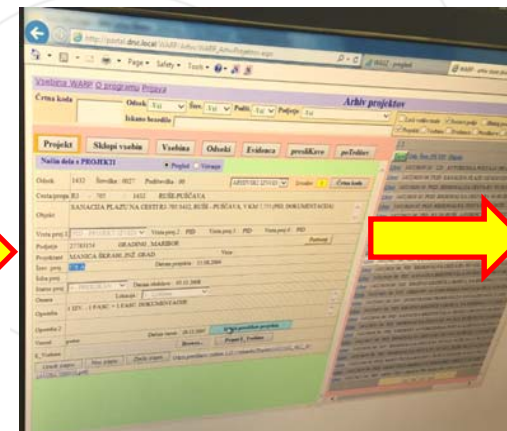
http://portal.drsc.local/WARP/Arhiv/WARP_ArhivProjektov.aspx
Page ▾ Safety ▾ Tools ▾
WARP - projekt
WARP - arhiv

Vsebina WARP O programu Prijava
Črtna koda
Odsek Vsi Šev. Vsi Podh. Vsi Področje Vsi
Iskano besedilo
Arhiv projektov

Projekt Sklopi vsebin Vsebina Odseki Evidenca predlKavo poTrdilov
Način dela s PROJEKTI Projekt Vsebina
Odsek 1432 Števiček 0027 Podševilka 00
Cesta/proga R3 - 703 1432 RUŠE-PUŠČAVA
SANACIJA PLAZU NA CESTI R3-703/1432, RUŠE - PUŠČAVA, V KM 7.770 (PID DOKUMENTACIJA)
Objekt
Vrsta proj. 1 PID
Projektni 27/70/334 GRADINS MARIBOR
Projektant MASICA ŠKRABL DIŽ GRAD
Izav. proj.
Datum projekta 11.08.2004
Oznaka
Opomba
Datum vnosa 28.12.2007
Shrani spremembe projekta
Projekt E Trdilov
Brisanje
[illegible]